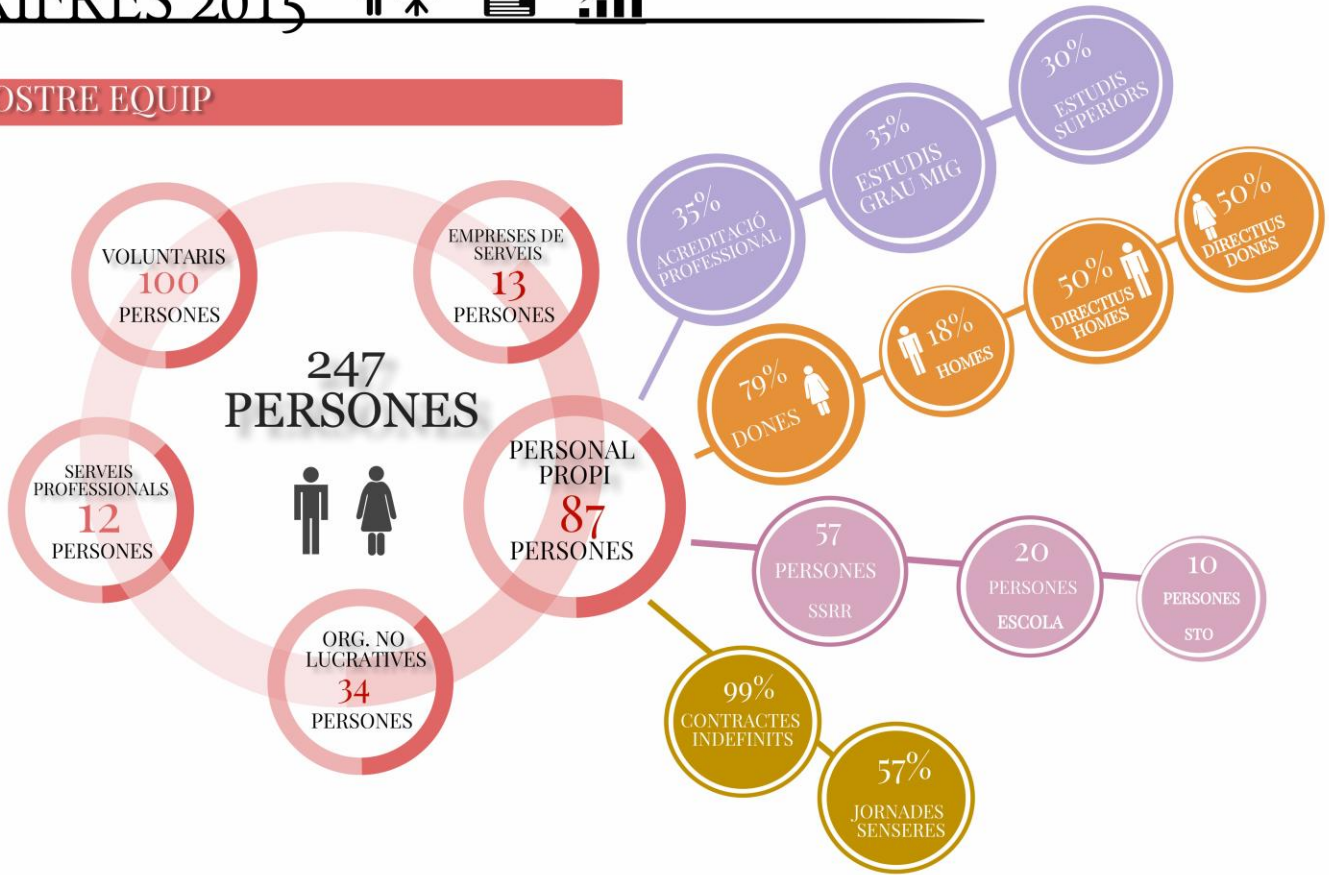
XIFRES 2015

OSTRE EQUIP

VOLUNTARIS 100 PERSONES

EMPRESES DE SERVEIS 13 PERSONES

247 PERSONES

SERVEIS PROFESSIONALS 12 PERSONES

PERSONAL PROPI 87 PERSONES

ORG. NO LUCRATIVES 34 PERSONES

35% ACREDITACIÓ PROFESSIONAL

35% ESTUDIS GRAU MIG

30% ESTUDIS SUPERIORS

79% DONES

18% HOMES

50% DIRECTIUS HOMES

50% DIRECTIUS DONES

57 PERSONES SSRR

20 PERSONES ESCOLA

10 PERSONES STO

99% CONTRACTES INDEFINITS

57% JORNADES SENSERES